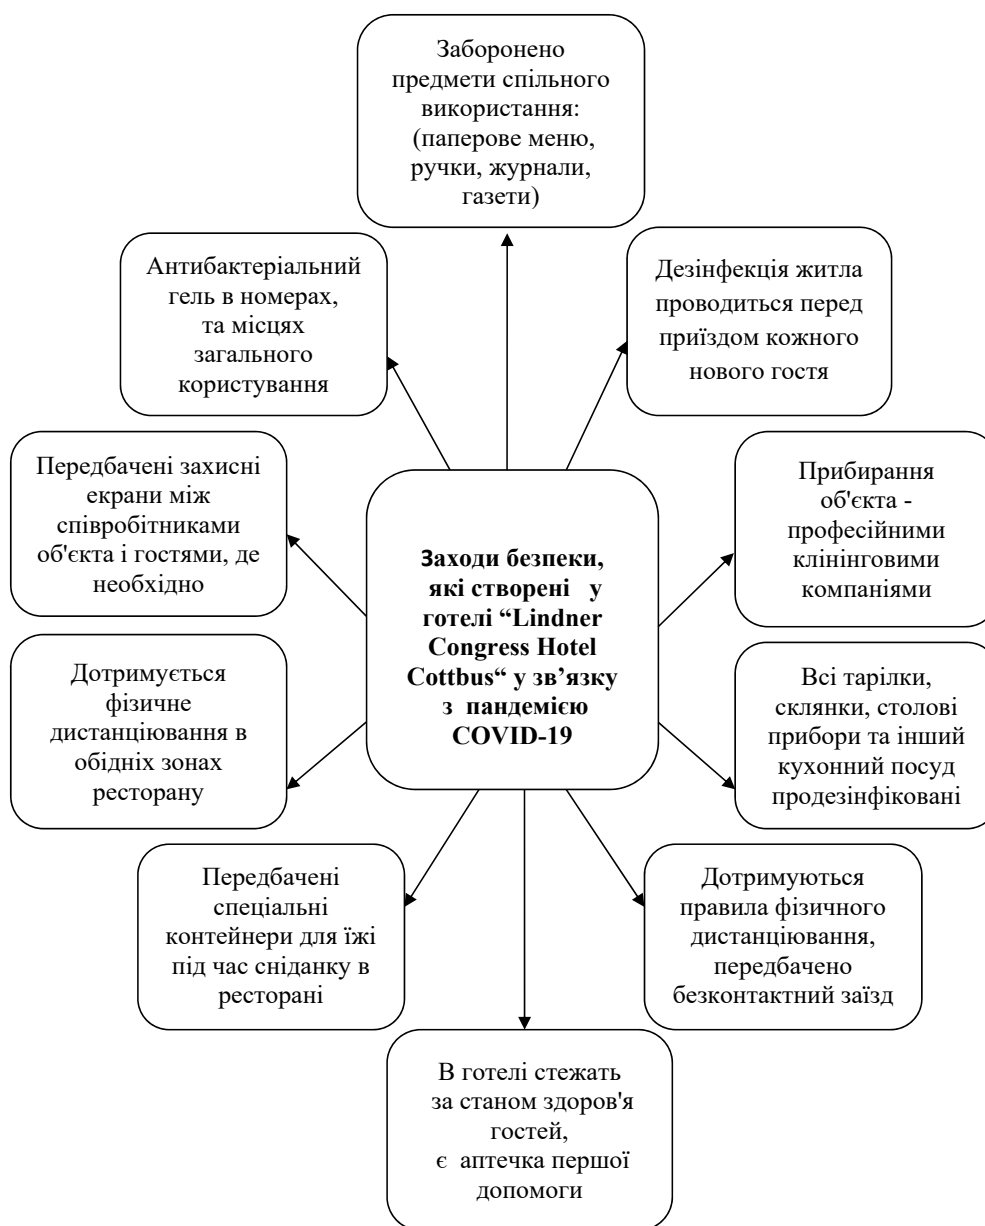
Заборонено предмети спільного використання: (паперове меню, ручки, журнали, газети)

Антибактеріальний гель в номерах, та місцях загального користування

Дезінфекція житла проводиться перед приїздом кожного нового гостя

Передбачені захисні екрани між співробітниками об'єкта і гостями, де необхідно

Заходи безпеки, які створені у готелі "Lindner Congress Hotel Cottbus" у зв'язку з пандемією COVID-19

Прибирання об'єкта - професійними клінінговими компаніями

Дотримується фізичне дистанціювання в обідніх зонах ресторану

Всі тарілки, склянки, столові прибори та інший кухонний посуд продезінфіковані

Передбачені спеціальні контейнери для їжі під час сніданку в ресторані

Дотримуються правила фізичного дистанціювання, передбачено безконтактний заїзд

В готелі стежать за станом здоров'я гостей, є аптечка першої допомоги